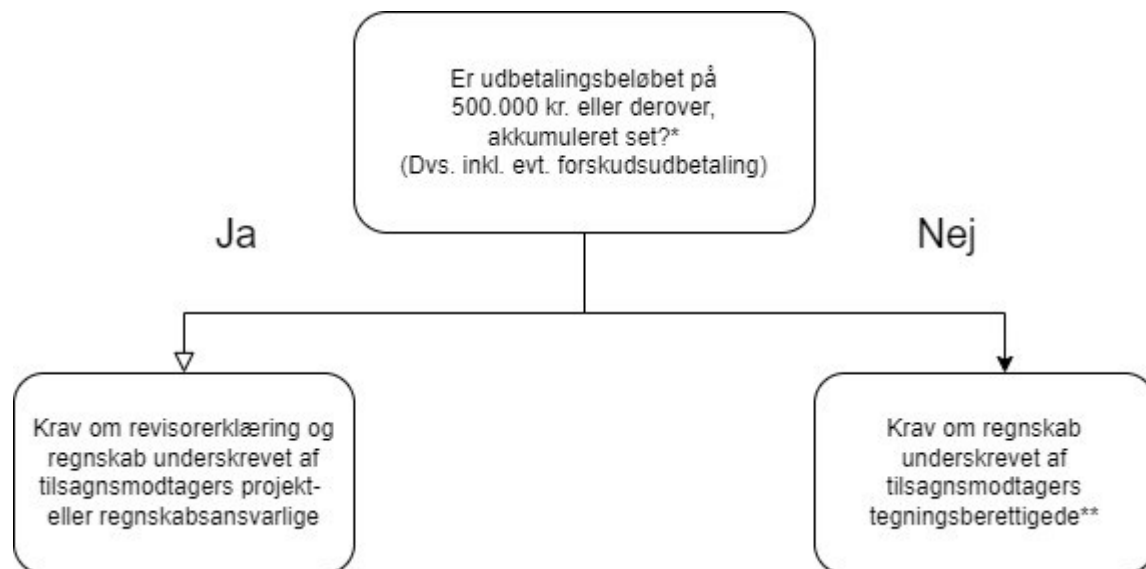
Er udbetalingsbeløbet på 500.000 kr. eller derover, akkumuleret set?*
(Dvs. inkl. evt. forskudsudbetaling)

Ja

Nej

Krav om revisorerklæring og regnskab underskrevet af tilsagnsmodtagers projekt- eller regnskabsansvarlige

Krav om regnskab underskrevet af tilsagnsmodtagers tegningsberettigede**